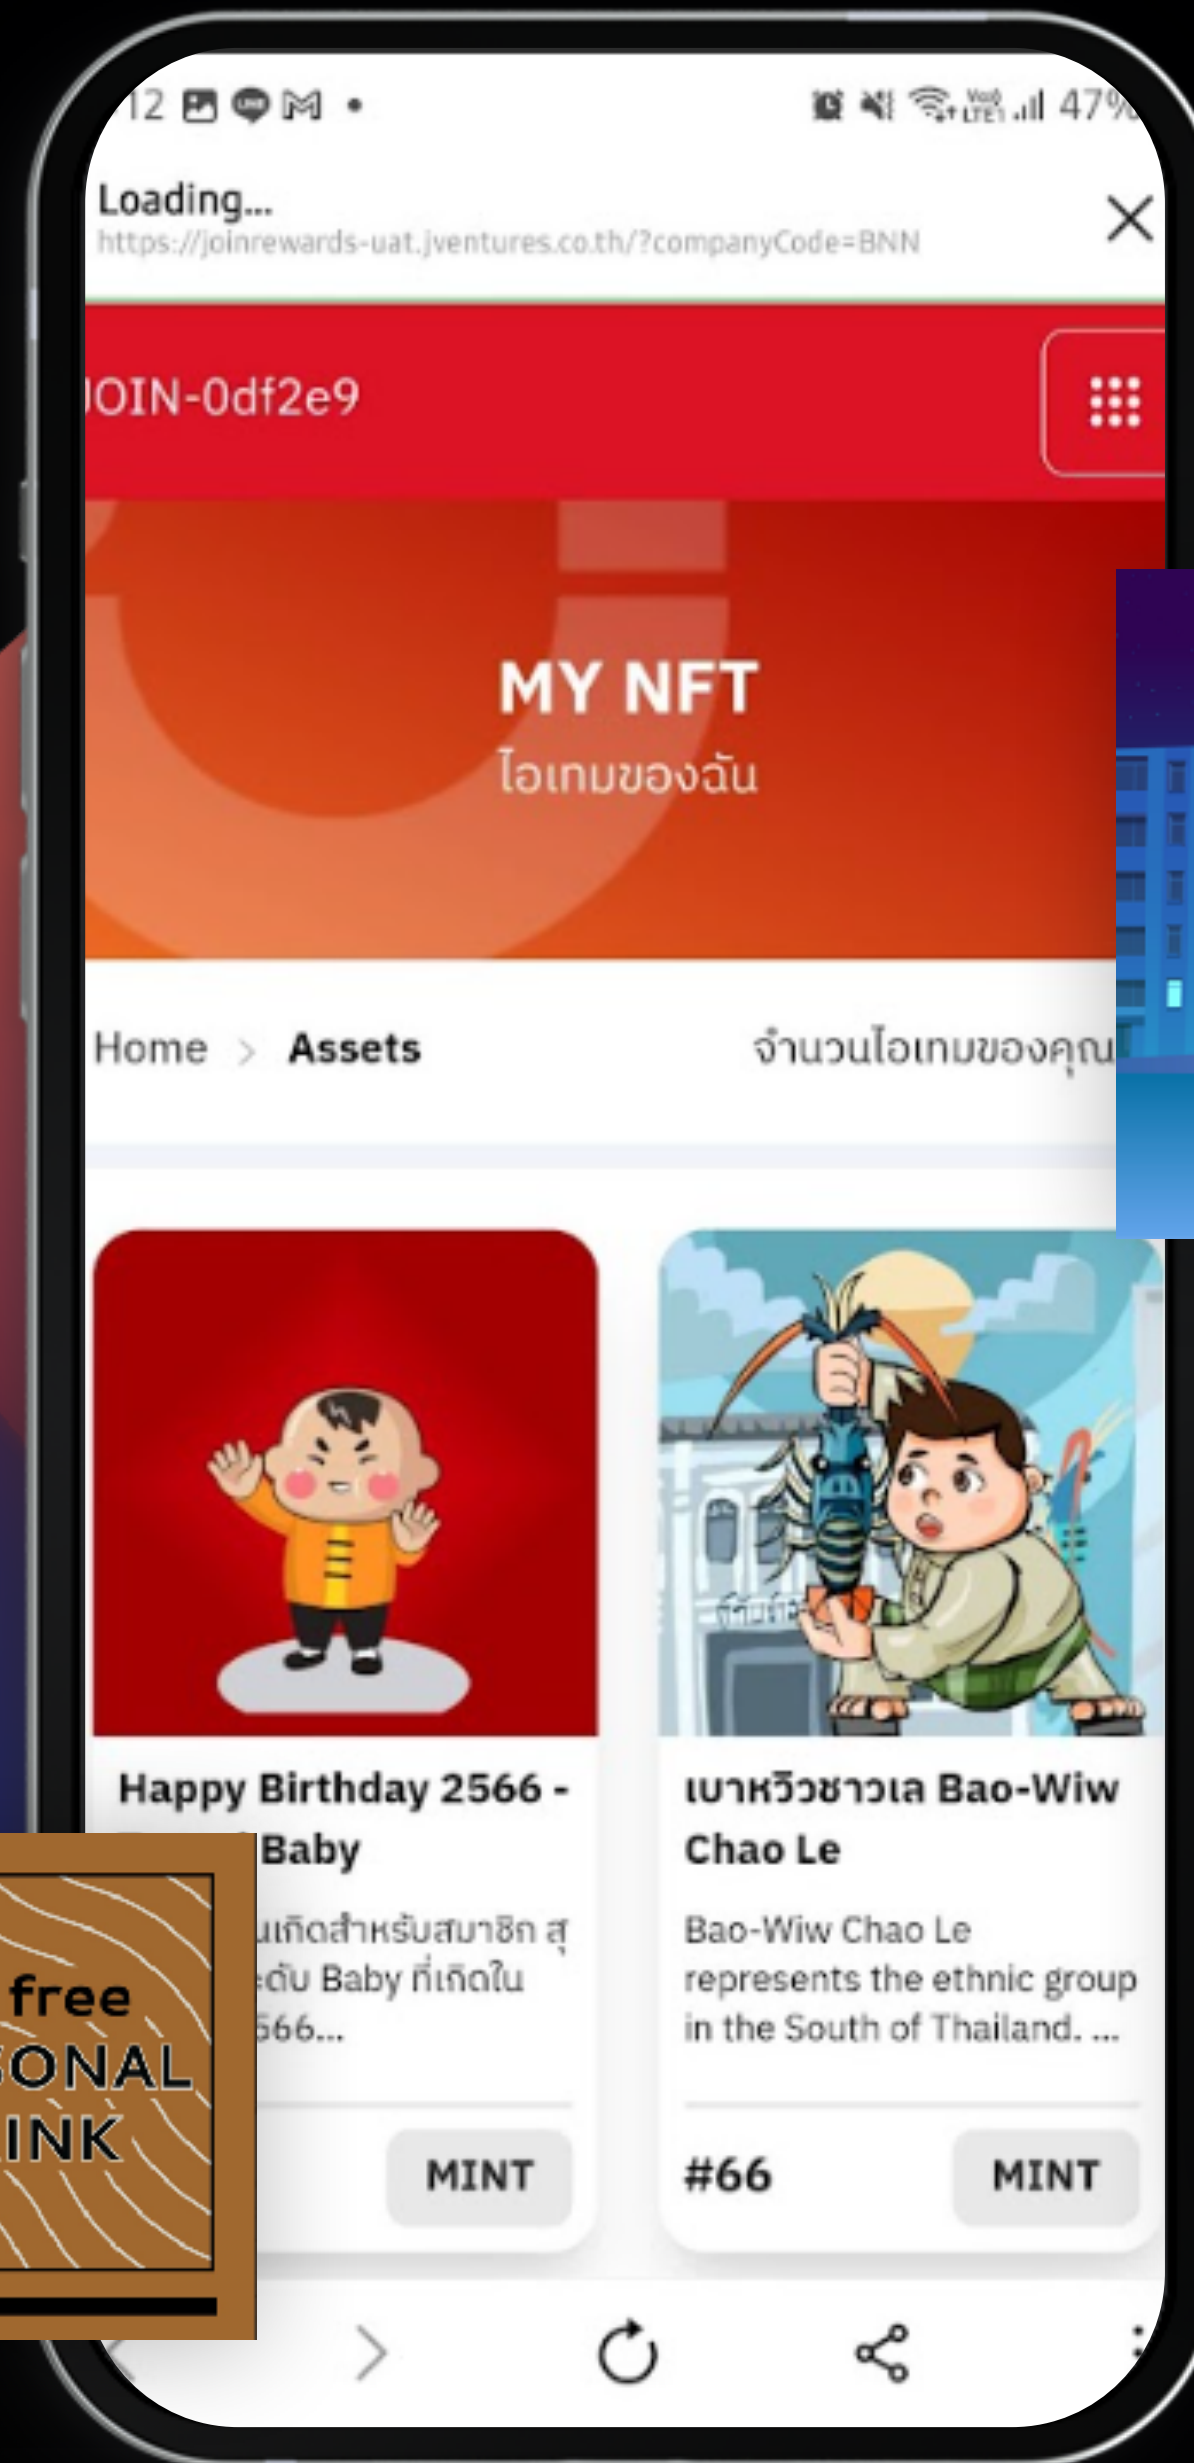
12

47%

Loading...
https://joinrewards-uat.jventures.co.th/?companyCode=BNN

JOIN-0df2e9

MY NFT
ไอเทมของฉัน

Home > Assets

จำนวนไอเทมของคุณ

Happy Birthday 2566 - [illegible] Baby
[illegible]เกิดสำหรับสมาชิก สุ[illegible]ดับ Baby ที่เกิดใน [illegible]566...

MINT

เบาหวิวชาวเล Bao-Wiw Chao Le
Bao-Wiw Chao Le represents the ethnic group in the South of Thailand. ...

#66

MINT

free
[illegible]ONAL
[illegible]INK